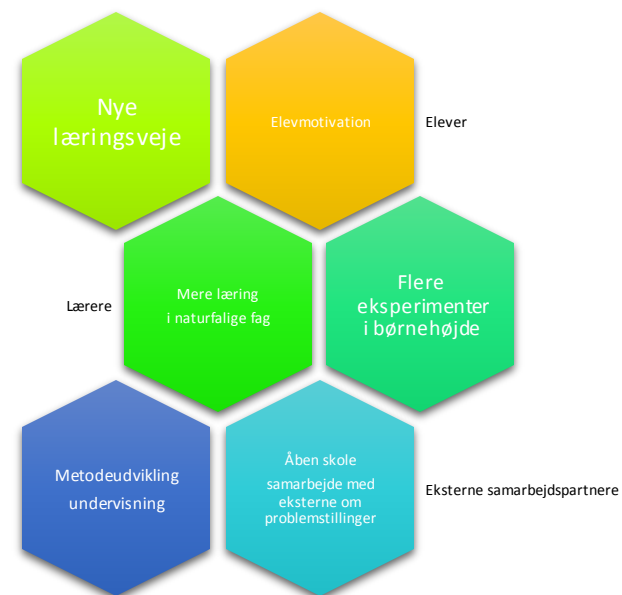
Nye læringsveje

Elevmotivation

Elever

Lærere

Mere læring i naturfalige fag

Flere eksperimenter i børnehøjde

Metodeudvikling undervisning

Åben skole

samarbejde med eksterne om problemstillinger

Eksterne samarbejdspartnere